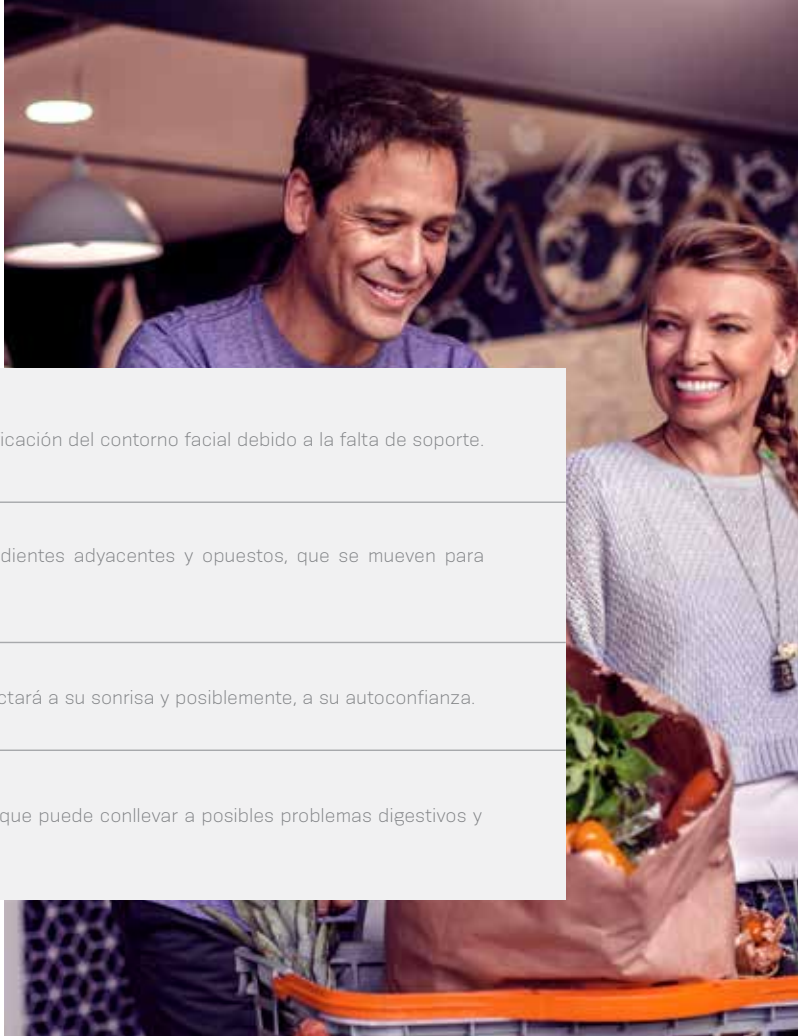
icación del contorno facial debido a la falta de soporte.

dientes adyacentes y opuestos, que se mueven para

ctará a su sonrisa y posiblemente, a su autoconfianza.

que puede conllevar a posibles problemas digestivos y